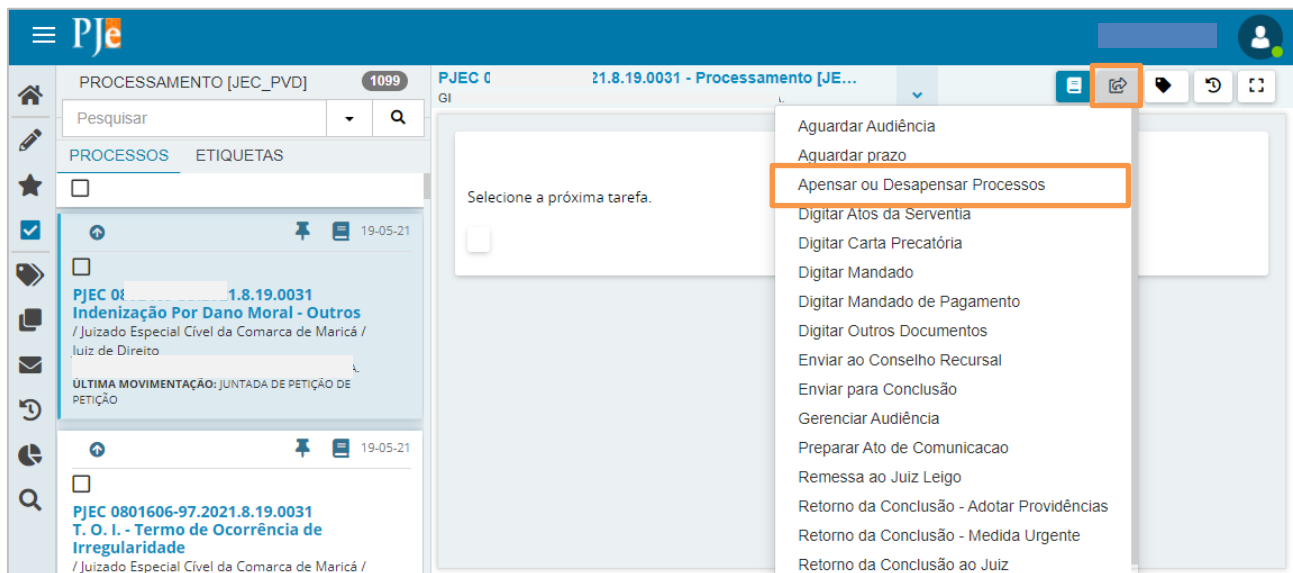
PJe

PROCESSAMENTO [JEC_PVD] 1099

Pesquisar

PROCESSOS ETIQUETAS

19-05-21

PJEC 08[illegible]1.8.19.0031
Indenização Por Dano Moral - Outros
/ Juizado Especial Cível da Comarca de Maricá / Juiz de Direito

ÚLTIMA MOVIMENTAÇÃO: JUNTADA DE PETIÇÃO DE PETIÇÃO

19-05-21

PJEC 0801606-97.2021.8.19.0031
T. O. I. - Termo de Ocorrência de Irregularidade
/ Juizado Especial Cível da Comarca de Maricá /

PJEC 0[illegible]21.8.19.0031 - Processamento [JE...
GI

Selecione a próxima tarefa.

Aguardar Audiência
Aguardar prazo
Apensar ou Desapensar Processos
Digitar Atos da Serventia
Digitar Carta Precatória
Digitar Mandado
Digitar Mandado de Pagamento
Digitar Outros Documentos
Enviar ao Conselho Recursal
Enviar para Conclusão
Gerenciar Audiência
Preparar Ato de Comunicacao
Remessa ao Juiz Leigo
Retorno da Conclusão - Adotar Providências
Retorno da Conclusão - Medida Urgente
Retorno da Conclusão ao Juiz